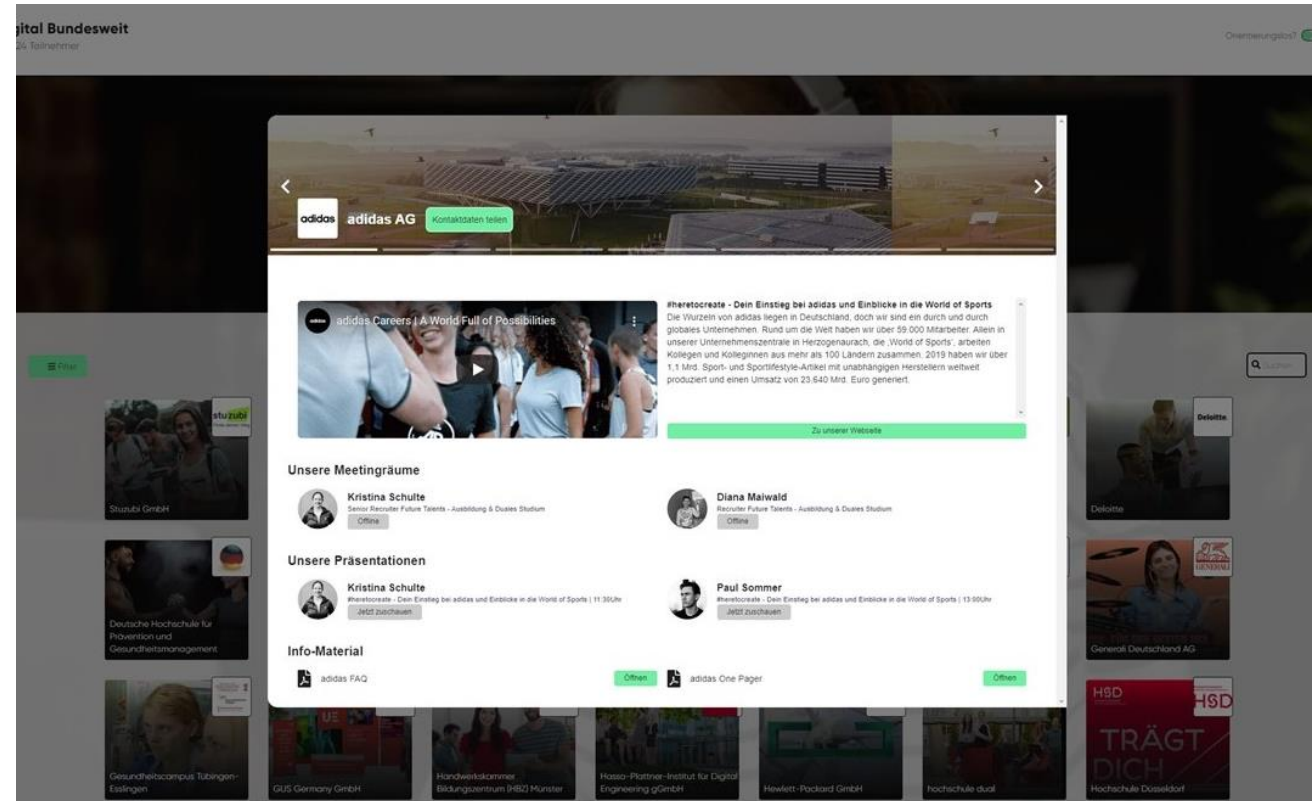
igital Bundesweit
24 Teilnehmer

Orientierungslos?

adidas

adidas AG

Kontaktdaten teilen

adidas Careers | A World Full of Possibilities

#heretocreate - Dein Einstieg bei adidas und Einblicke in die World of Sports
Die Wurzeln von adidas liegen in Deutschland, doch wir sind ein durch und durch globales Unternehmen. Rund um die Welt haben wir über 59.000 Mitarbeiter. Allein in unserer Unternehmenszentrale in Herzogenaurach, die 'World of Sports', arbeiten Kollegen und Kolleginnen aus mehr als 100 Ländern zusammen. 2019 haben wir über 1,1 Mrd. Sport- und Sportlifestyle-Artikel mit unabhängigen Herstellern weltweit produziert und einen Umsatz von 23.640 Mrd. Euro generiert.

Zu unserer Webseite

Filter

Suchen

Unsere Meetingräume

Kristina Schulte
Senior Recruiter Future Talents - Ausbildung & Duales Studium
Offline

Diana Maiwald
Recruiter Future Talents - Ausbildung & Duales Studium
Offline

Unsere Präsentationen

Kristina Schulte
#heretocreate - Dein Einstieg bei adidas und Einblicke in die World of Sports | 11:30Uhr
Jetzt zuschauen

Paul Sommer
#heretocreate - Dein Einstieg bei adidas und Einblicke in die World of Sports | 13:00Uhr
Jetzt zuschauen

Info-Material

adidas FAQ
Öffnen

adidas One Pager
Öffnen

stuzubi

Stuzubi GmbH

Deloitte.

Deloitte

Deutsche Hochschule für Prävention und Gesundheitsmanagement

GENERALI

Generali Deutschland AG

Gesundheitscampus Tübingen-Esslingen

GUS Germany GmbH

Handwerkskammer Bildungszentrum (HBZ) Münster

Hasso-Plattner-Institut für Digital Engineering gGmbH

Hewlett-Packard GmbH

hochschule dual

HSD

HSD

TRÄGT DICH

Hochschule Düsseldorf